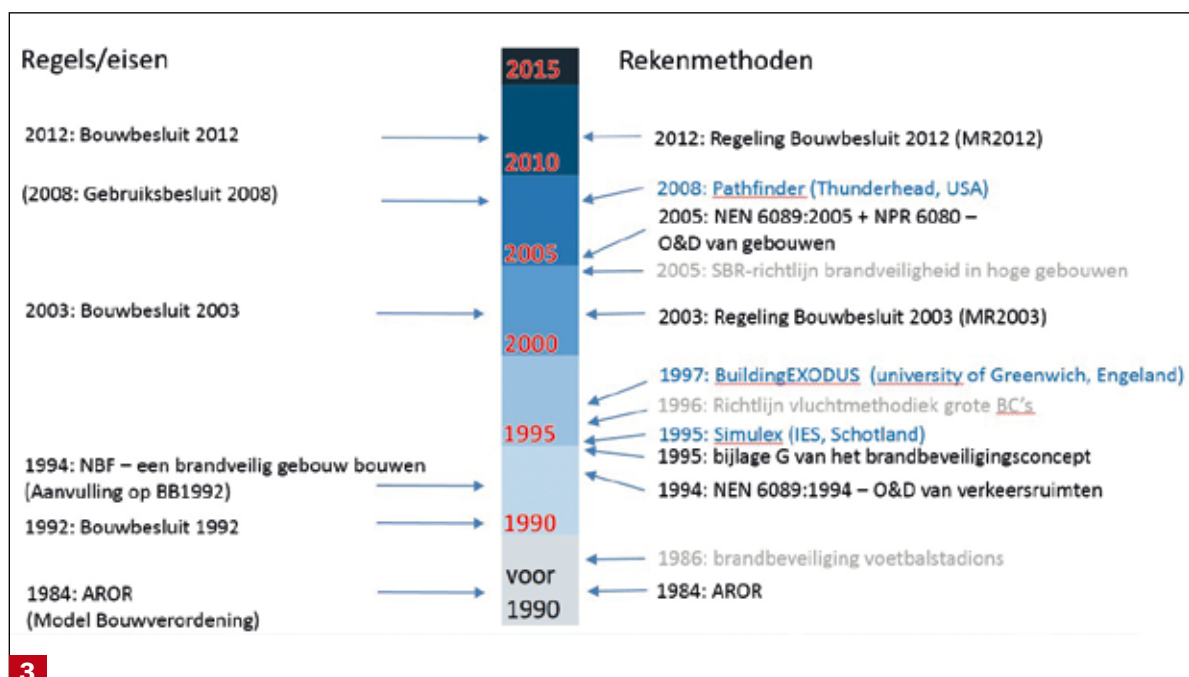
Regels/eisen

2015

Rekenmethoden

2012: Bouwbesluit 2012

2012: Regeling Bouwbesluit 2012 (MR2012)

2010

(2008: Gebruiksbesluit 2008)

2008: Pathfinder (Thunderhead, USA)

2005: NEN 6089:2005 + NPR 6080 – O&D van gebouwen

2005

2005: SBR-richtlijn brandveiligheid in hoge gebouwen

2003: Bouwbesluit 2003

2003: Regeling Bouwbesluit 2003 (MR2003)

2000

1997: BuildingEXODUS (university of Greenwich, Engeland)

1996: Richtlijn vluchtmethodiek grote BC's

1995

1995: Simulex (IES, Schotland)

1995: bijlage G van het brandbeveiligingsconcept

1994: NBF – een brandveilig gebouw bouwen (Aanvulling op BB1992)

1994: NEN 6089:1994 – O&D van verkeersruimten

1992: Bouwbesluit 1992

1990

1986: brandbeveiliging voetbalstadions

voor 1990

1984: AROR (Model Bouwverordening)

1984: AROR

3